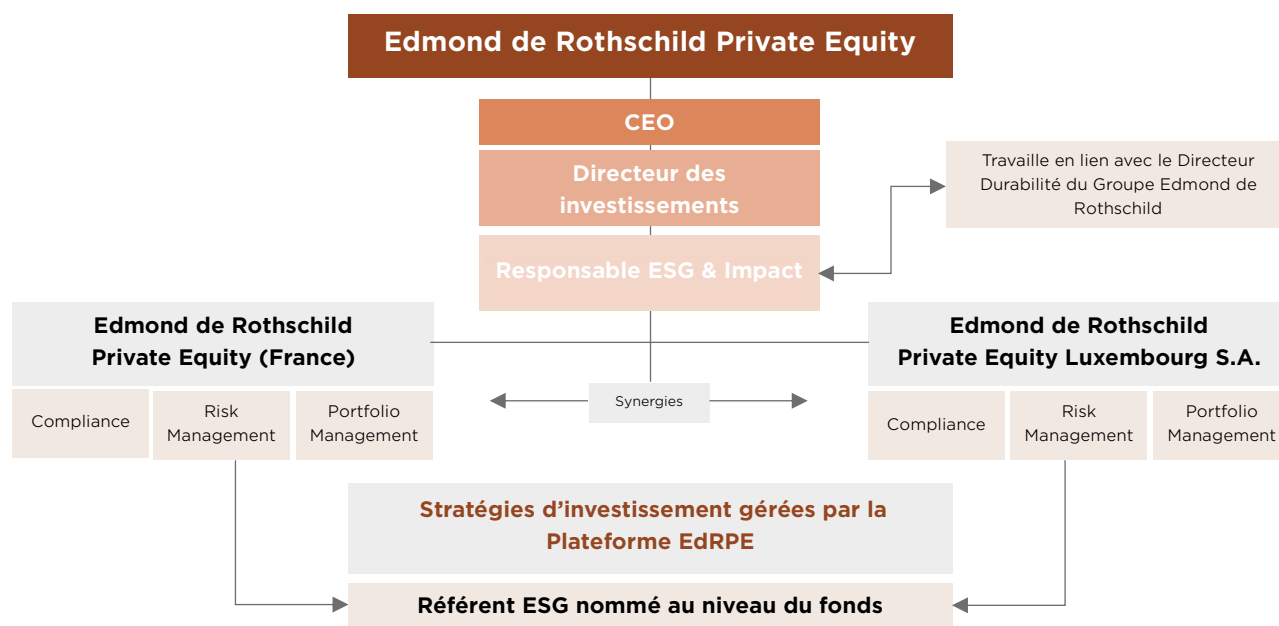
Edmond de Rothschild Private Equity

CEO

Directeur des investissements

Responsable ESG & Impact

Travaille en lien avec le Directeur Durabilité du Groupe Edmond de Rothschild

Edmond de Rothschild Private Equity (France)

Compliance

Risk Management

Portfolio Management

Synergies

Edmond de Rothschild Private Equity Luxembourg S.A.

Compliance

Risk Management

Portfolio Management

Stratégies d’investissement gérées par la Plateforme EdRPE

Référent ESG nommé au niveau du fonds